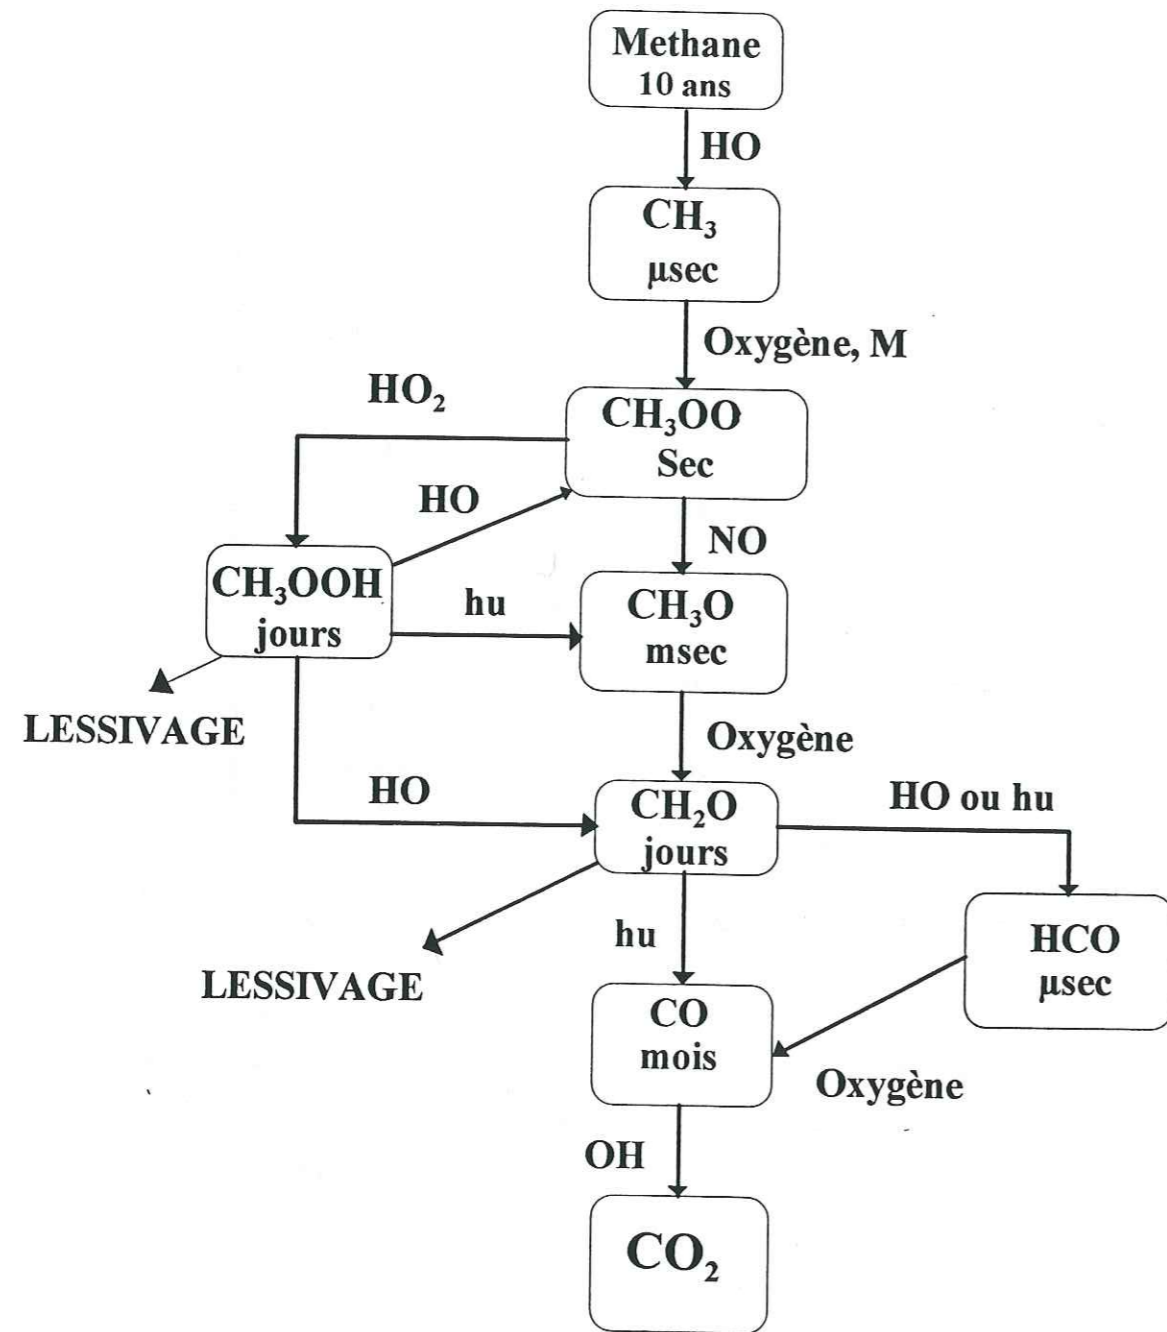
Methane
10 ans

HO

$CH_3$
µsec

Oxygène, M

$HO_2$

$CH_3OO$
Sec

HO

NO

$CH_3OOH$
jours

hu

$CH_3O$
msec

LESSIVAGE

Oxygène

HO

$CH_2O$
jours

HO ou hu

hu

HCO
µsec

LESSIVAGE

CO
mois

Oxygène

OH

$CO_2$